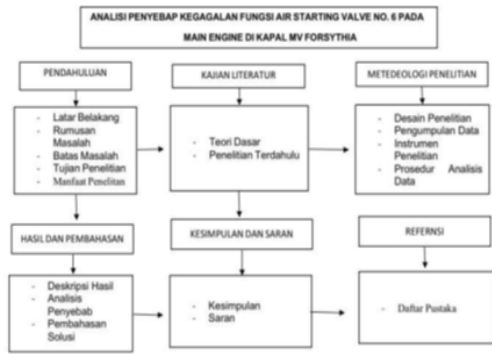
ANALISI PENYEBAP KEGAGALAN FUNGSI AIR STARTING VALVE NO. 6 PADA MAIN ENGINE DI KAPAL MV FORSYTHIA

PENDAHULUAN

- Latar Belakang
- Rumusan Masalah
- Batas Masalah
- Tujuan Penelitian
- Manfaat Penelitian

KAJIAN LITERATUR

- Teori Dasar
- Penelitian Terdahulu

METEDEOLOGI PENELITIAN

- Desain Penelitian
- Pengumpulan Data
- Instrumen Penelitian
- Prosedur Analisis Data

HASIL DAN PEMBAHASAN

- Deskripsi Hasil
- Analisis Penyebab
- Pembahasan Solusi

KESIMPULAN DAN SARAN

- Kesimpulan
- Saran

REFERNSI

- Daftar Pustaka